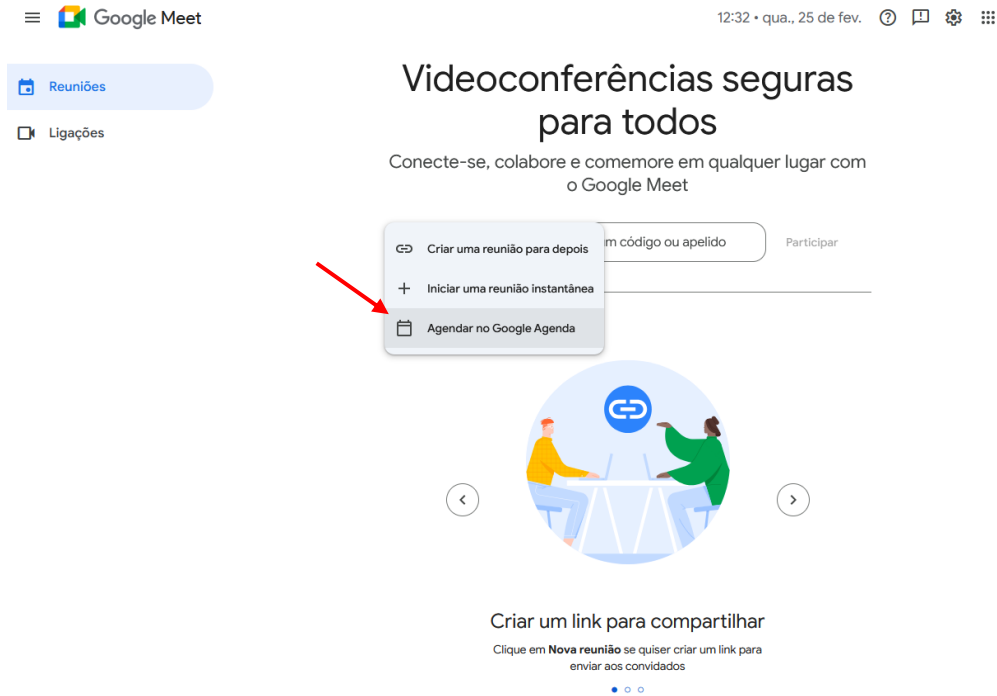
Google Meet

12:32 • qua., 25 de fev.

Reuniões

Ligações

Videoconferências seguras para todos

Conecte-se, colabore e comemore em qualquer lugar com o Google Meet

Criar uma reunião para depois

Iniciar uma reunião instantânea

Agendar no Google Agenda

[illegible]m código ou apelido

Participar

Criar um link para compartilhar

Clique em **Nova reunião** se quiser criar um link para enviar aos convidados